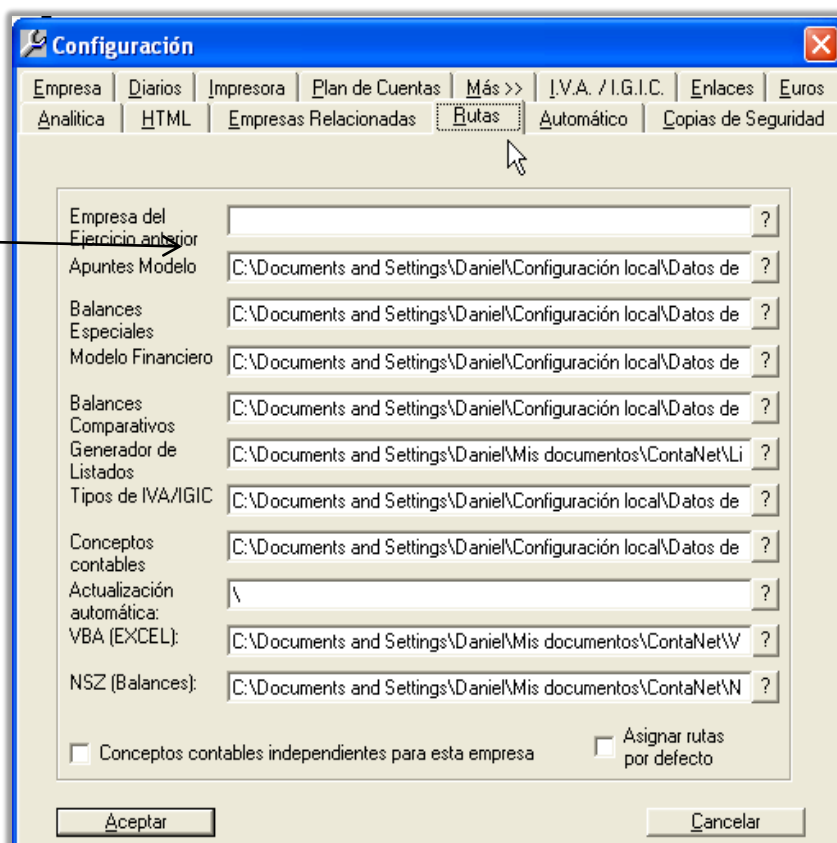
Configuración

Empresa | Diarios | Impresora | Plan de Cuentas | Más >> | I.V.A. / I.G.I.C. | Enlaces | Euros
Analitica | HTML | Empresas Relacionadas | Rutas | Automático | Copias de Seguridad

Empresa del Ejercicio anterior ?
Apuntes Modelo C:\Documents and Settings\Daniel\Configuración local\Datos de ?
Balances Especiales C:\Documents and Settings\Daniel\Configuración local\Datos de ?
Modelo Financiero C:\Documents and Settings\Daniel\Configuración local\Datos de ?
Balances Comparativos C:\Documents and Settings\Daniel\Configuración local\Datos de ?
Generador de Listados C:\Documents and Settings\Daniel\Mis documentos\ContaNet\Li ?
Tipos de IVA/IGIC C:\Documents and Settings\Daniel\Configuración local\Datos de ?
Conceptos contables C:\Documents and Settings\Daniel\Configuración local\Datos de ?
Actualización automática: \ ?
VBA (EXCEL): C:\Documents and Settings\Daniel\Mis documentos\ContaNet\V ?
NSZ (Balances): C:\Documents and Settings\Daniel\Mis documentos\ContaNet\N ?

Conceptos contables independientes para esta empresa
Asignar rutas por defecto

Aceptar
Cancelar